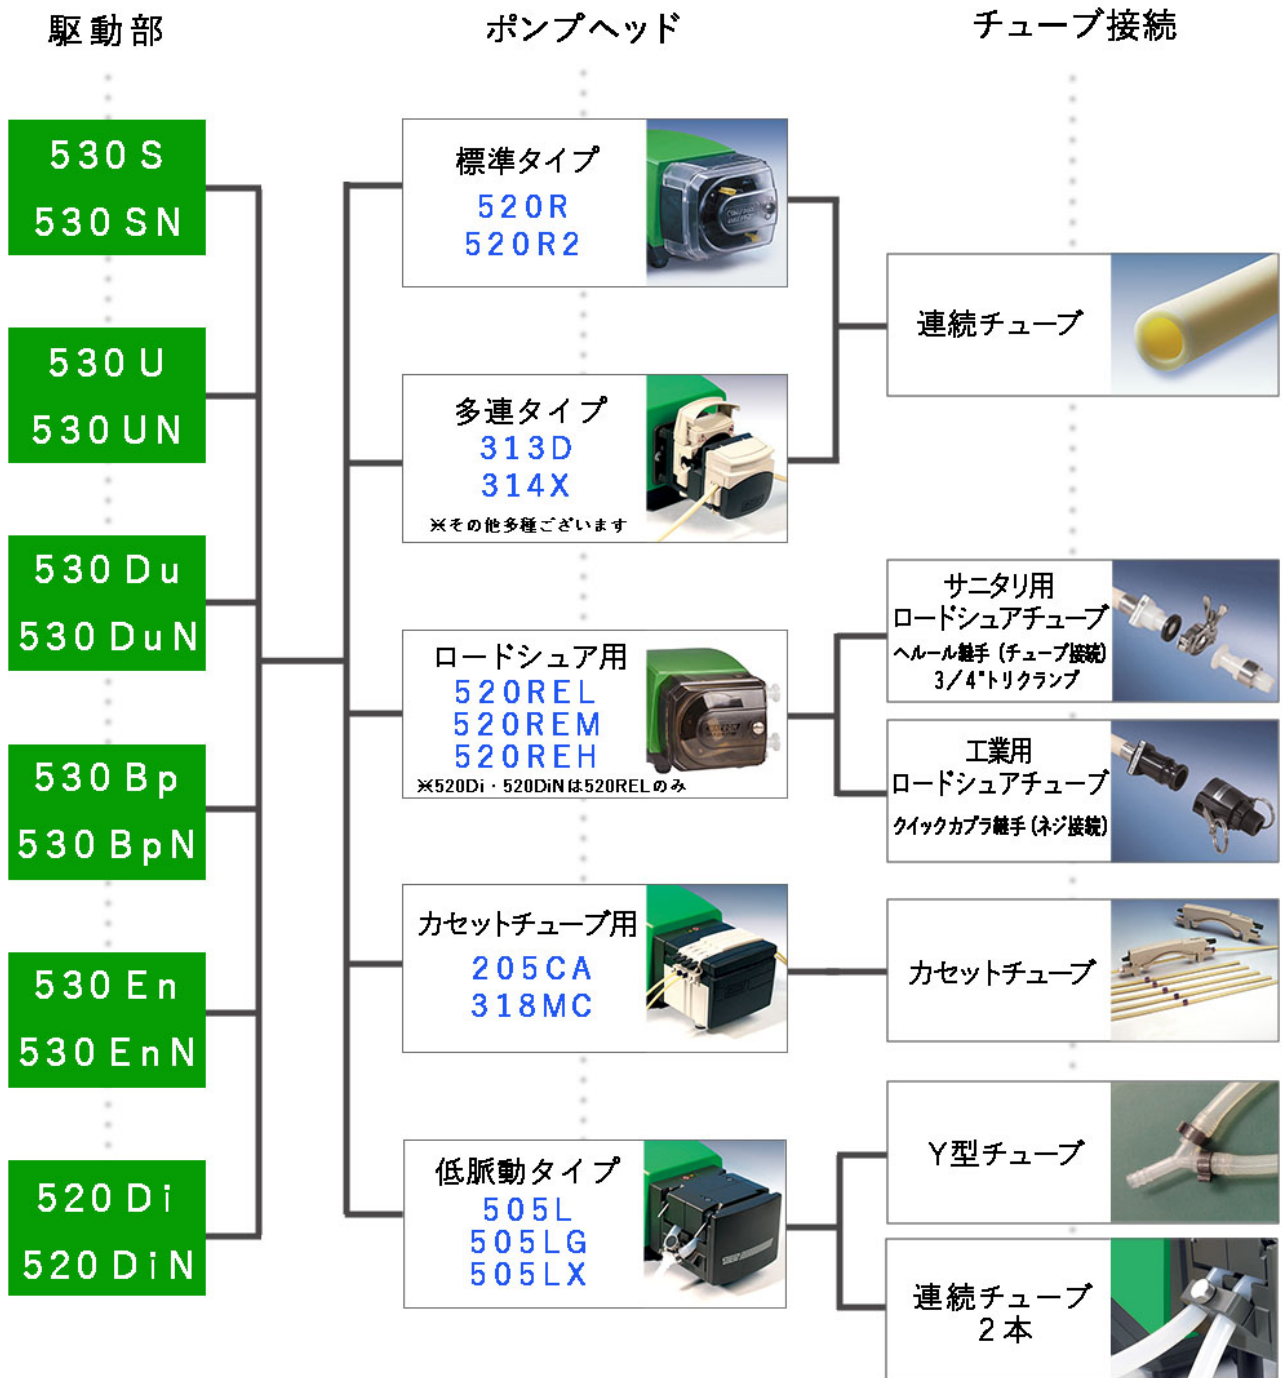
駆動部

ポンプヘッド

チューブ接続

530S
530SN

530U
530UN

530Du
530DuN

530Bp
530BpN

530En
530EnN

520Di
520DiN

標準タイプ
520R
520R2

多連タイプ
313D
314X
※その他多種ございます

ロードシュア用
520REL
520REM
520REH
※520Di・520DiNは520RELのみ

カセットチューブ用
205CA
318MC

低脈動タイプ
505L
505LG
505LX

連続チューブ

サニタリ用
ロードシュアチューブ
ヘルール継手（チューブ接続）
3/4"トリクランプ

工業用
ロードシュアチューブ
クイックカプラ継手（ネジ接続）

カセットチューブ

Y型チューブ

連続チューブ
2本